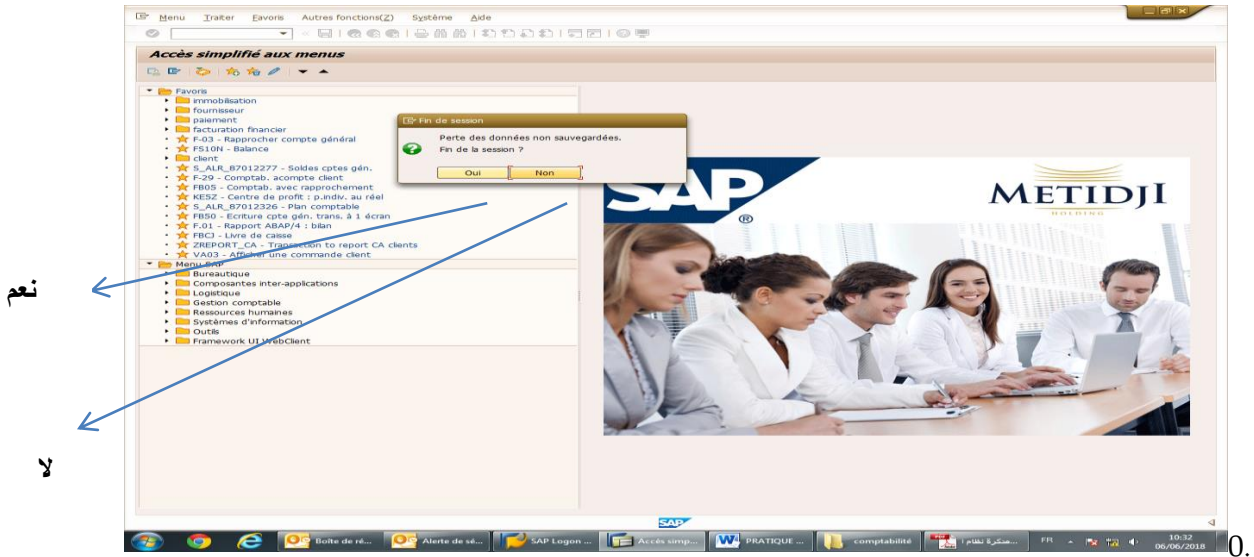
Menu Traiter Favoris Autres fonctions(Z) Système Aide

Accès simplifié aux menus

Favoris
immobilisation
fournisseur
paiement
facturation financier
F-03 - Rapprocher compte général
FS10N - Balance
client
S_ALR_87012277 - Soldes cptes gén.
F-29 - Comptab. acompte client
FB05 - Comptab. avec rapprochement
KE5Z - Centre de profit : p.indiv. au réel
S_ALR_87012326 - Plan comptable
FB50 - Ecriture cpte gén. trans. à 1 écran
FBCJ - Livre de caisse
F.01 - Rapport ABAP/4 : bilan
ZREPORT_CA - Transaction to report CA clients
VA03 - Afficher une commande client
Menu SAP
Bureautique
Composantes inter-applications
Logistique
Gestion comptable
Ressources humaines
Systèmes d'information
Outils
Framework UI WebClient

Fin de session
Perte des données non sauvegardées.
Fin de la session ?
Oui Non

نعم

لا

SAP
METIDJI
HOLDING

SAP

Boîte de ré... Alerte de sé... SAP Logon ... Accès simp... PRATIQUE ... comptabilité مذكرة نظام ... FR 10:32 06/06/2018

0.